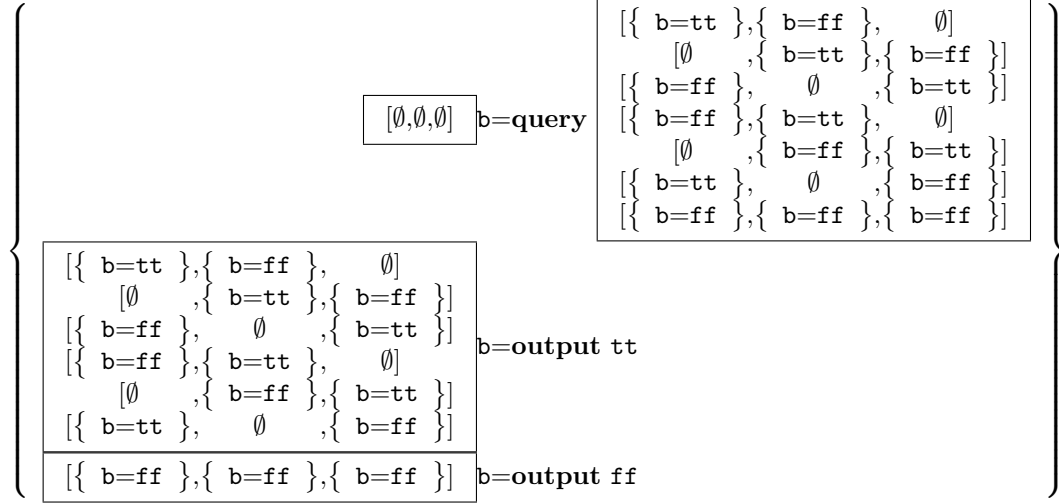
$[\emptyset,\emptyset,\emptyset]$ b=**query**

$[\{$ b=tt $\},\{$ b=ff $\},$ $\emptyset]$
$[\emptyset$ $,\{$ b=tt $\},\{$ b=ff $\}]$
$[\{$ b=ff $\},$ $\emptyset$ $,\{$ b=tt $\}]$
$[\{$ b=ff $\},\{$ b=tt $\},$ $\emptyset]$
$[\emptyset$ $,\{$ b=ff $\},\{$ b=tt $\}]$
$[\{$ b=tt $\},$ $\emptyset$ $,\{$ b=ff $\}]$
$[\{$ b=ff $\},\{$ b=ff $\},\{$ b=ff $\}]$

$[\{$ b=tt $\},\{$ b=ff $\},$ $\emptyset]$
$[\emptyset$ $,\{$ b=tt $\},\{$ b=ff $\}]$
$[\{$ b=ff $\},$ $\emptyset$ $,\{$ b=tt $\}]$
$[\{$ b=ff $\},\{$ b=tt $\},$ $\emptyset]$
$[\emptyset$ $,\{$ b=ff $\},\{$ b=tt $\}]$
$[\{$ b=tt $\},$ $\emptyset$ $,\{$ b=ff $\}]$
b=**output** tt

$[\{$ b=ff $\},\{$ b=ff $\},\{$ b=ff $\}]$ b=**output** ff